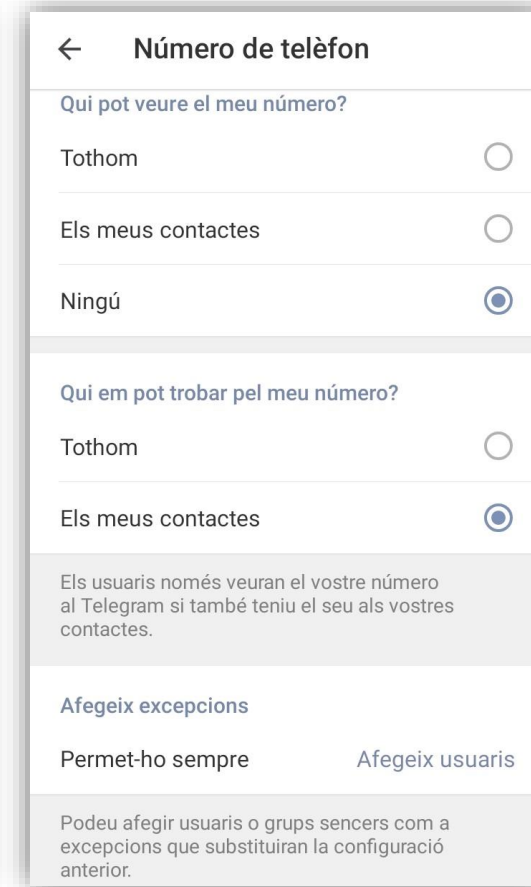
← Número de telèfon

Qui pot veure el meu número?

Tothom

Els meus contactes

Ningú

Qui em pot trobar pel meu número?

Tothom

Els meus contactes

Els usuaris només veuran el vostre número al Telegram si també teniu el seu als vostres contactes.

Afegeix excepcions

Permet-ho sempre Afegeix usuaris

Podeu afegir usuaris o grups sencers com a excepcions que substituiran la configuració anterior.